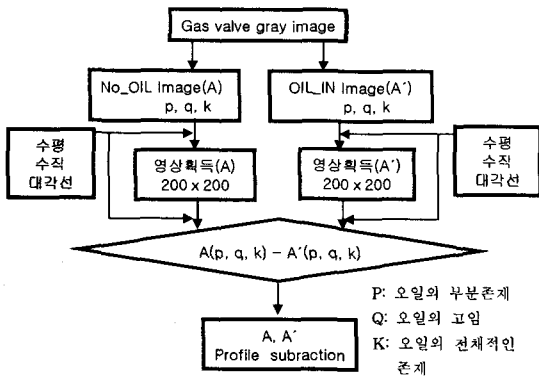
Gas valve gray image

No_OIL Image(A)
p, q, k

OIL_IN Image(A´)
p, q, k

수평
수직
대각선

영상획득(A)
200 x 200

영상획득(A´)
200 x 200

수평
수직
대각선

A(p, q, k) – A´(p, q, k)

P: 오일의 부분존재
Q: 오일의 고임
K: 오일의 전체적인 존재

A, A´
Profile subraction